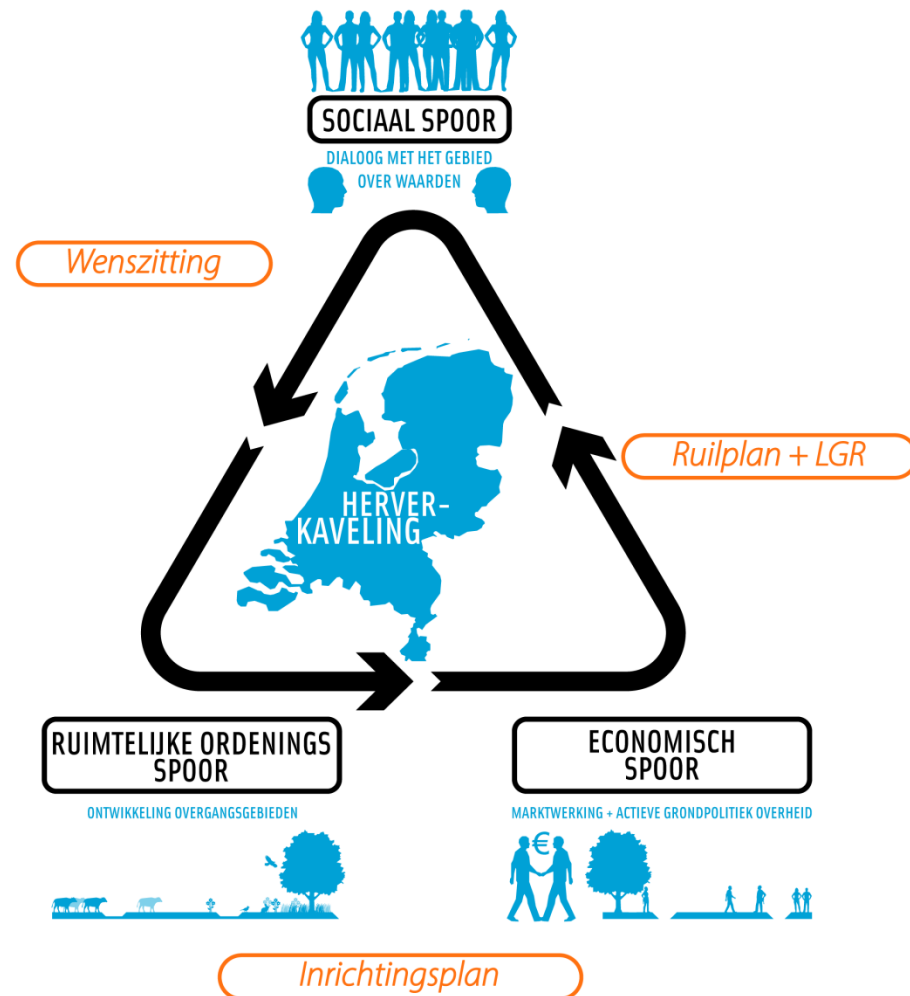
SOCIAAL SPOOR

DIALOOG MET HET GEBIED OVER WAARDEN

Wenszitting

Ruilplan + LGR

HERVER-KAVELING

RUIMTELIJKE ORDENINGS SPOOR

ONTWIKKELING OVERGANGSGEBIEDEN

ECONOMISCH SPOOR

MARKTWERKING + ACTIEVE GRONDPOLITIEK OVERHEID

€

Inrichtingsplan